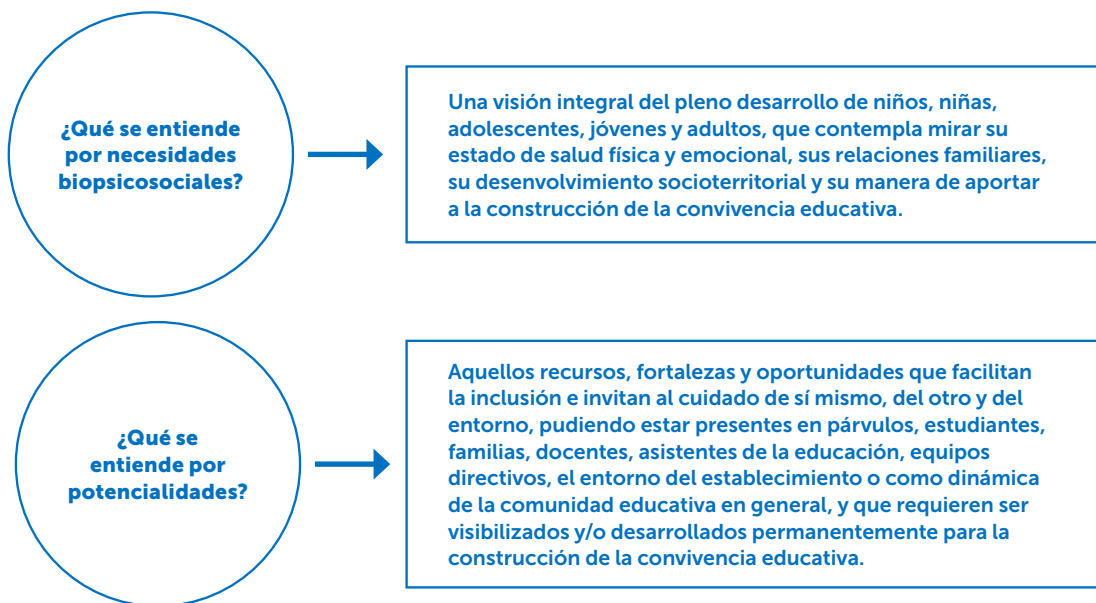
¿Qué se entiende por necesidades biopsicosociales?

Una visión integral del pleno desarrollo de niños, niñas, adolescentes, jóvenes y adultos, que contempla mirar su estado de salud física y emocional, sus relaciones familiares, su desenvolvimiento socioterritorial y su manera de aportar a la construcción de la convivencia educativa.

¿Qué se entiende por potencialidades?

Aquellos recursos, fortalezas y oportunidades que facilitan la inclusión e invitan al cuidado de sí mismo, del otro y del entorno, pudiendo estar presentes en párvulos, estudiantes, familias, docentes, asistentes de la educación, equipos directivos, el entorno del establecimiento o como dinámica de la comunidad educativa en general, y que requieren ser visibilizados y/o desarrollados permanentemente para la construcción de la convivencia educativa.